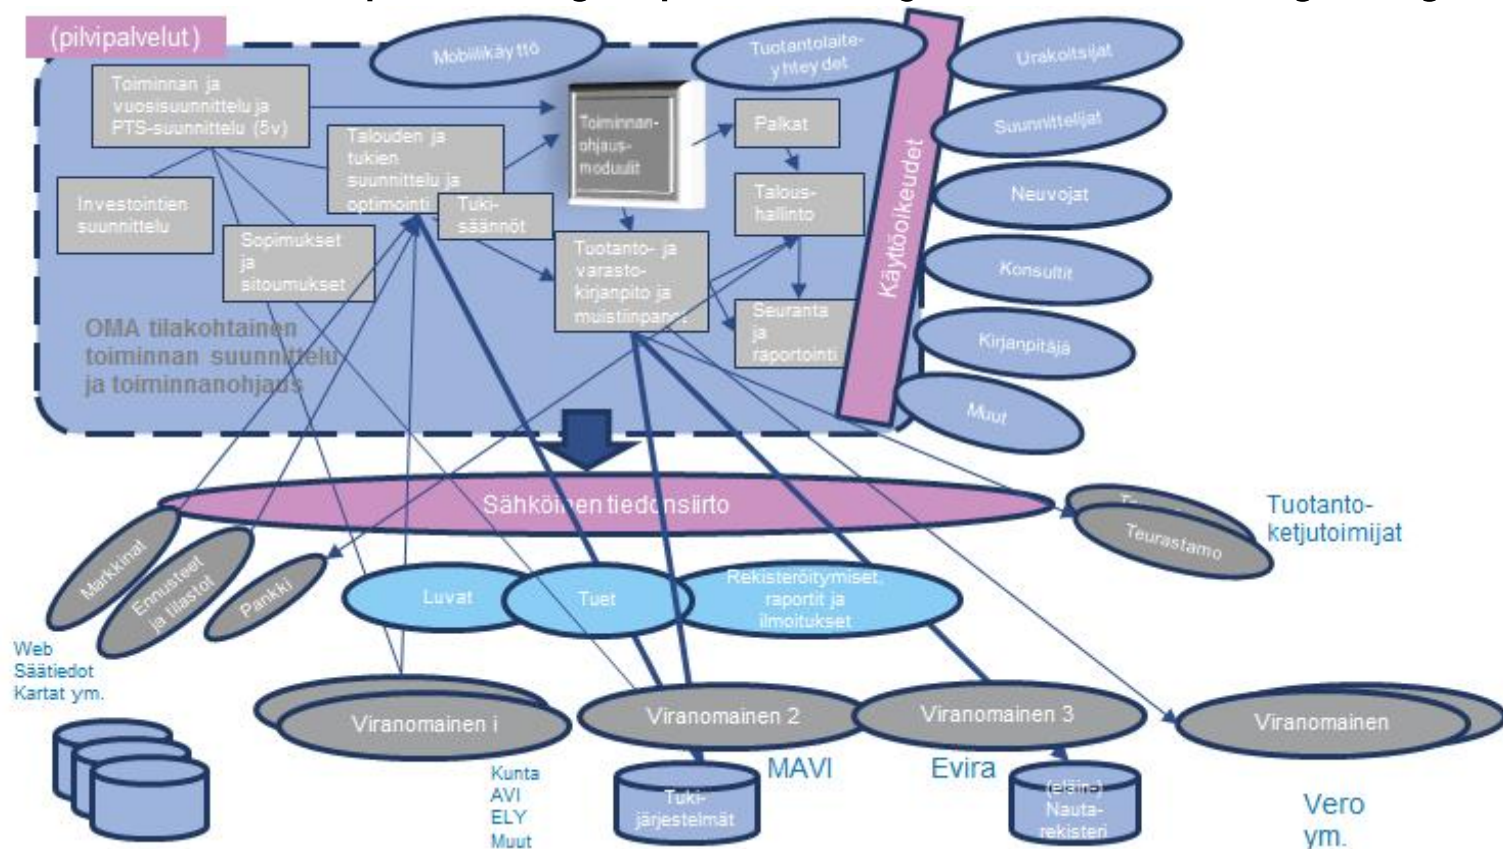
(pilvipalvelut)

Mobiilikäyttö

Tuotantolaiteyhteydet

Urakoitsijat

Suunnittelijat

Neuvojat

Konsultit

Kirjanpitäjä

Muut

Käyttöoikeudet

Toiminnan ja vuosisuunnittelu ja PTS-suunnittelu (5v)

Talouden ja tukien suunnittelu ja optimointi

Toiminnanohjausmoduulit

Palkat

Taloushallinto

Investointien suunnittelu

Sopimukset ja sitoumukset

Tukisäännöt

Tuotanto- ja varastokirjanpito ja muistiinpanot

Seuranta ja raportointi

OMA tilakohtainen toiminnan suunnittelu ja toiminnanohjaus

Sähköinen tiedonsiirto

Te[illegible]

Teurastamo

Tuotantoketjutoimijat

Markkinat

Ennusteet ja tilastot

Pankki

Luvat

Tuet

Rekisteröitymiset, raportit ja ilmoitukset

Web
Säätiedot
Kartat ym.

Viranomainen i

Viranomainen 2

Viranomainen 3

Viranomainen

Kunta
AVI
ELY
Muut

Tukijärjestelmät

MAVI

Evira

(eläin) Nautarekisteri

Vero ym.